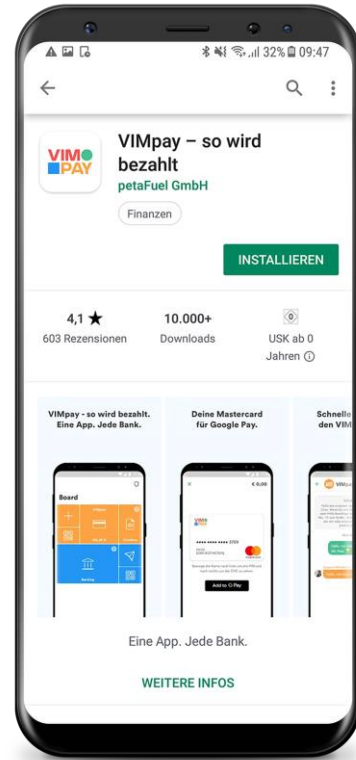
32% 09:47

VIM PAY

VIMpay – so wird bezahlt

petaFuel GmbH

Finanzen

INSTALLIEREN

4,1 ★
603 Rezensionen

10.000+
Downloads

0
USK ab 0 Jahren ⓘ

VIMpay - so wird bezahlt. Eine App. Jede Bank.

Board

Deine Mastercard für Google Pay.

€ 0,00

VIM PAY

Add to G Pay

Schnelle den VIM

Eine App. Jede Bank.

WEITERE INFOS